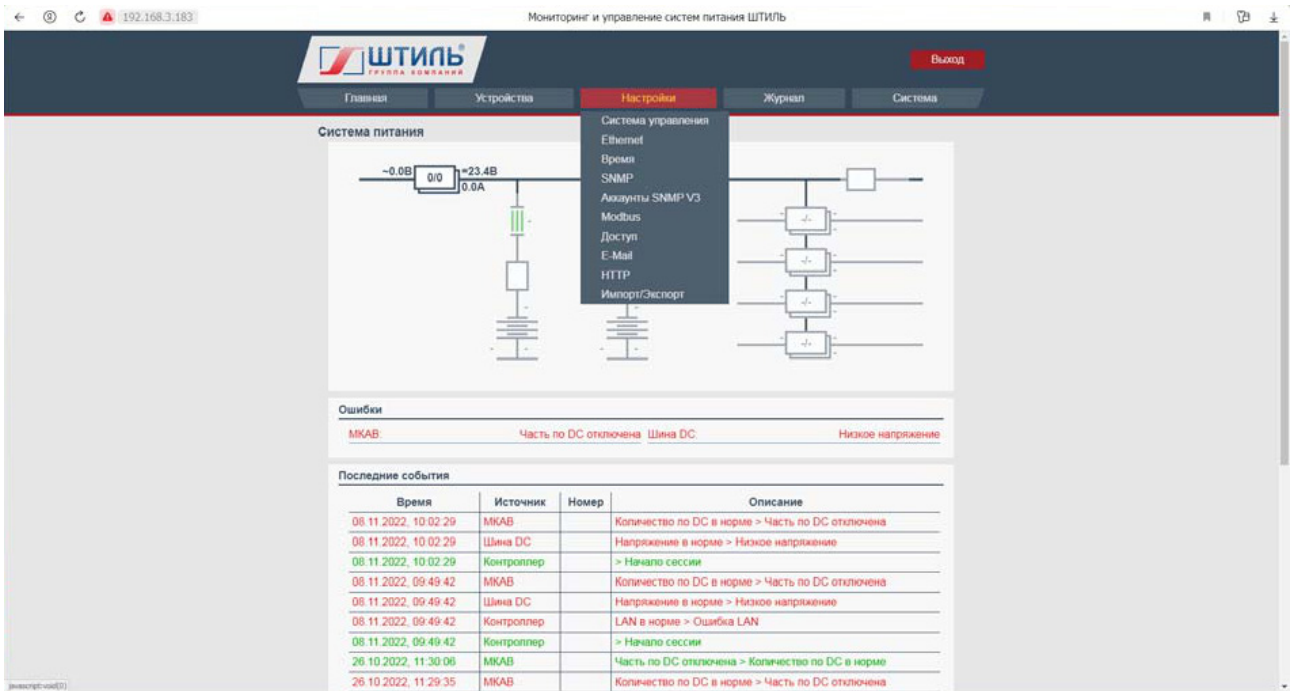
192.168.3.183

Мониторинг и управление систем питания ШТИЛЬ

ШТИЛЬ
ГРУППА КОМПАНИЙ

Выход

Главная | Устройства | Настройки | Журнал | Система

Система управления
Ethernet
Время
SNMP
Аккаунты SNMP V3
Modbus
Доступ
E-Mail
HTTP
Импорт/Экспорт

Система питания

~0.0В 0/0 =23.4В 0.0А

-/- -/- -/- -/- -/-

Ошибки

МКАВ: Часть по DC отключена Шина DC: Низкое напряжение

Последние события

| Время | Источник | Номер | Описание |
|---|---|---|---|
| 08.11.2022, 10:02:29 | МКАВ | | Количество по DC в норме > Часть по DC отключена |
| 08.11.2022, 10:02:29 | Шина DC | | Напряжение в норме > Низкое напряжение |
| 08.11.2022, 10:02:29 | Контроллер | | > Начало сессии |
| 08.11.2022, 09:49:42 | МКАВ | | Количество по DC в норме > Часть по DC отключена |
| 08.11.2022, 09:49:42 | Шина DC | | Напряжение в норме > Низкое напряжение |
| 08.11.2022, 09:49:42 | Контроллер | | LAN в норме > Ошибка LAN |
| 08.11.2022, 09:49:42 | Контроллер | | > Начало сессии |
| 26.10.2022, 11:30:06 | МКАВ | | Часть по DC отключена > Количество по DC в норме |
| 26.10.2022, 11:29:35 | МКАВ | | Количество по DC в норме > Часть по DC отключена |

javascript:void(0)